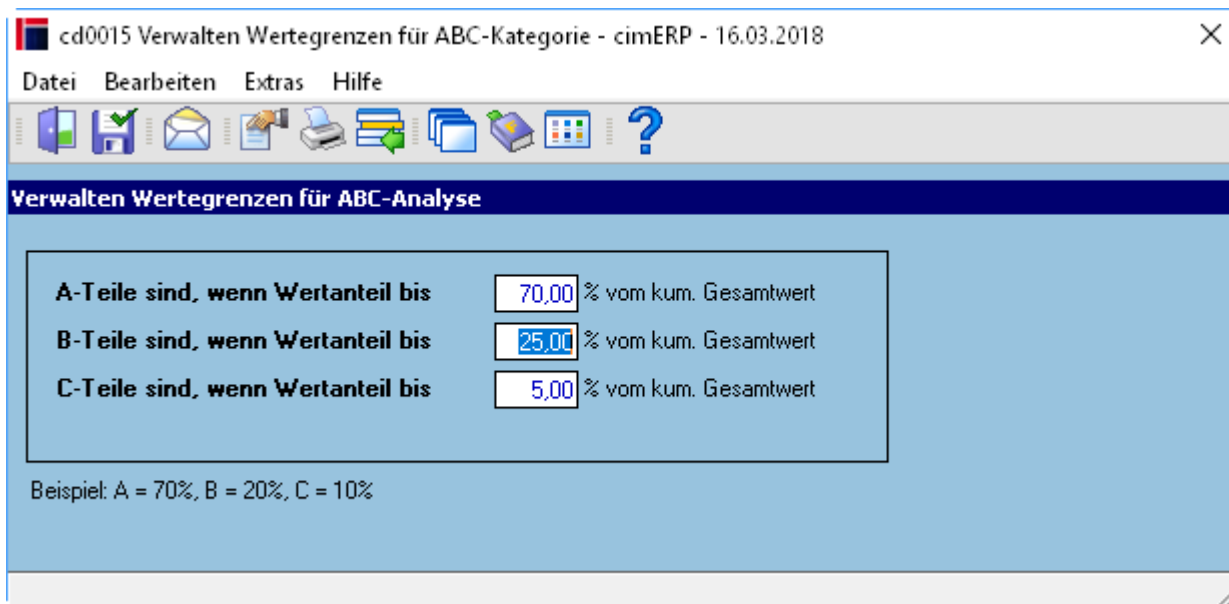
cd0015 Verwalten Wertegrenzen für ABC-Kategorie - cimERP - 16.03.2018

Datei Bearbeiten Extras Hilfe

Verwalten Wertegrenzen für ABC-Analyse

A-Teile sind, wenn Wertanteil bis 70,00 % vom kum. Gesamtwert

B-Teile sind, wenn Wertanteil bis 25,00 % vom kum. Gesamtwert

C-Teile sind, wenn Wertanteil bis 5,00 % vom kum. Gesamtwert

Beispiel: A = 70%, B = 20%, C = 10%